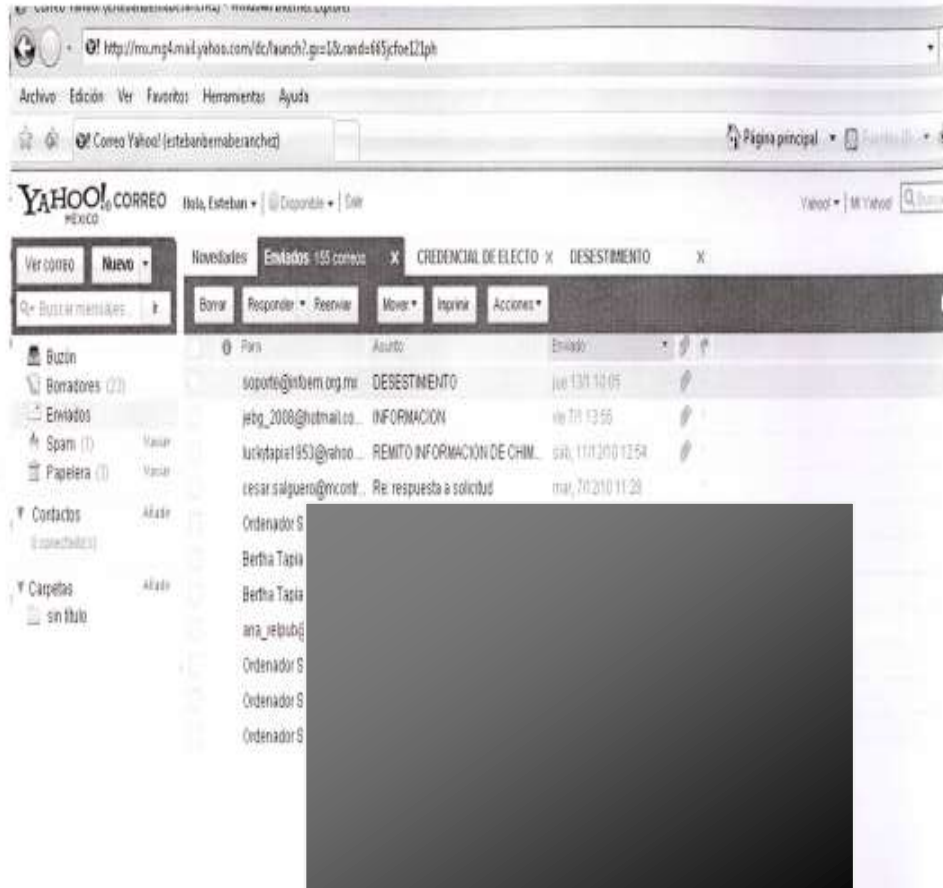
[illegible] - Windows Internet Explorer

http://mx.mg4.mail.yahoo.com/dc/launch?.gx=1&.rand=665jcfoe121ph

Archivo Edición Ver Favoritos Herramientas Ayuda

Correo Yahoo! (estebanbernaberanchez)

Página principal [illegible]

YAHOO! CORREO MÉXICO Hola, Esteban | Disponible | Salir

Yahoo! | Mi Yahoo! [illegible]

Ver correo Nuevo

Buscar mensajes

Buzón
Borradores (23)
Enviados
Spam (1) Vaciar
Papelera (1) Vaciar

Contactos Añadir
0 conectado(s)

Carpetas Añadir
sin título

Novedades Enviados 155 correos X CREDENCIAL DE ELECTO X DESESTIMENTO X

Borrar Responder Reenviar Mover Imprimir Acciones

| Para | Asunto | Enviado |
|---|---|---|
| soporte@infoem.org.mx | DESESTIMENTO | jue 13/1 10:05 |
| jebg_2008@hotmail.co... | INFORMACION | vie 7/1 13:55 |
| luckytapia1953@yahoo... | REMITO INFORMACIÓN DE CHIM... | sáb, 11/12/2010 12:54 |
| cesar.salguero@mcontr... | Re: respuesta a solicitud | mar, 7/12/2010 11:28 |
| Ordenador S | | |
| Bertha Tapia | | |
| Bertha Tapia | | |
| ana_velpub@ | | |
| Ordenador S | | |
| Ordenador S | | |
| Ordenador S | | |